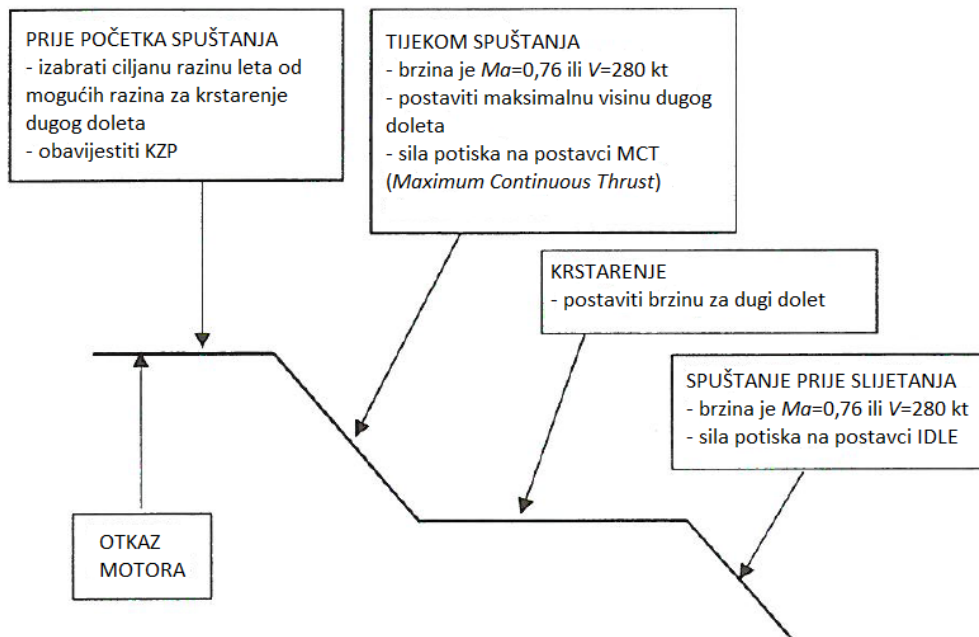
PRIJE POČETKA SPUŠTANJA
- izabrati ciljanu razinu leta od mogućih razina za krstarenje dugog doleta
- obavijestiti KZP

TIJEKOM SPUŠTANJA
- brzina je $Ma$=0,76 ili $V$=280 kt
- postaviti maksimalnu visinu dugog doleta
- sila potiska na postavci MCT (*Maximum Continuous Thrust*)

KRSTARENJE
- postaviti brzinu za dugi dolet

SPUŠTANJE PRIJE SLIJETANJA
- brzina je $Ma$=0,76 ili $V$=280 kt
- sila potiska na postavci IDLE

OTKAZ MOTORA